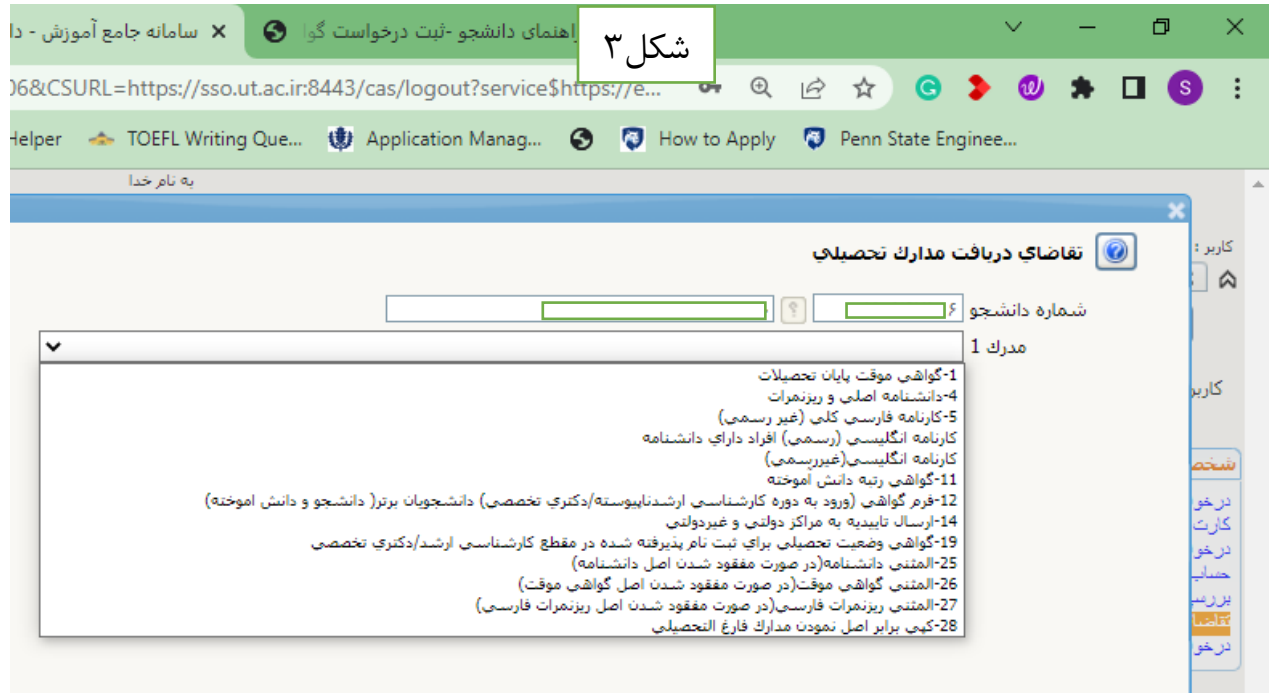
سامانه جامع آموزش - دا
راهنمای دانشجو -ثبت درخواست گوا
شکل۳
06&CSURL=https://sso.ut.ac.ir:8443/cas/logout?service$https://e...
Helper
TOEFL Writing Que...
Application Manag...
How to Apply
Penn State Enginee...
به نام خدا
تقاضاي دريافت مدارك تحصيلي
كاربر :
شماره دانشجو
مدرك 1
1-گواهي موقت پايان تحصيلات
4-دانشنامه اصلي و ريزنمرات
5-كارنامه فارسي كلي (غير رسمي)
كارنامه انگليسي (رسمي) افراد داراي دانشنامه
كارنامه انگليسي(غيررسمي)
11-گواهي رتبه دانش آموخته
12-فرم گواهي (ورود به دوره كارشناسي ارشدناپيوسته/دكتري تخصصي) دانشجويان برتر( دانشجو و دانش اموخته)
14-ارسال تاييديه به مراكز دولتي و غيردولتي
19-گواهي وضعيت تحصيلي براي ثبت نام پذيرفته شده در مقطع كارشناسي ارشد/دكتري تخصصي
25-المثني دانشنامه(در صورت مفقود شدن اصل دانشنامه)
26-المثني گواهي موقت(در صورت مفقود شدن اصل گواهي موقت)
27-المثني ريزنمرات فارسي(در صورت مفقود شدن اصل ريزنمرات فارسي)
28-كپي برابر اصل نمودن مدارك فارغ التحصيلي
كاربر
شخص
درخو
كارت
درخو
حساب
بررس
درخو